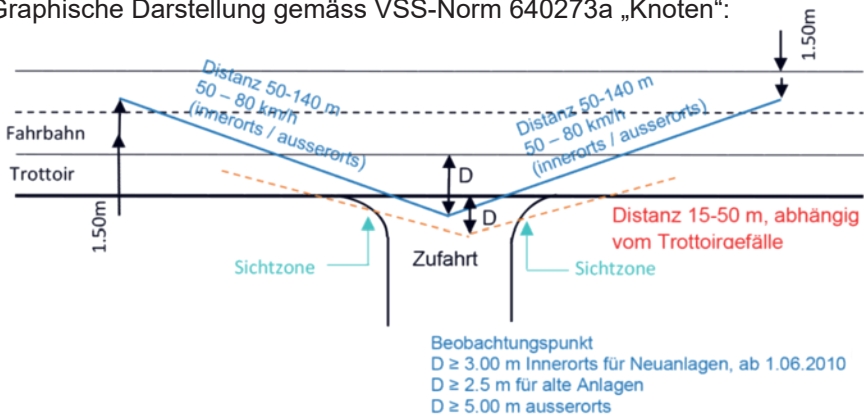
Graphische Darstellung gemäss VSS-Norm 640273a „Knoten“:

1.50m

Distanz 50-140 m
50 – 80 km/h
(innerorts / ausserorts)

Distanz 50-140 m
50 – 80 km/h
(innerorts / ausserorts)

Fahrbahn

Trottoir

D

D

1.50m

Distanz 15-50 m, abhängig vom Trottoirgefälle

Sichtzone

Zufahrt

Sichtzone

Beobachtungspunkt
D ≥ 3.00 m Innerorts für Neuanlagen, ab 1.06.2010
D ≥ 2.5 m für alte Anlagen
D ≥ 5.00 m ausserorts